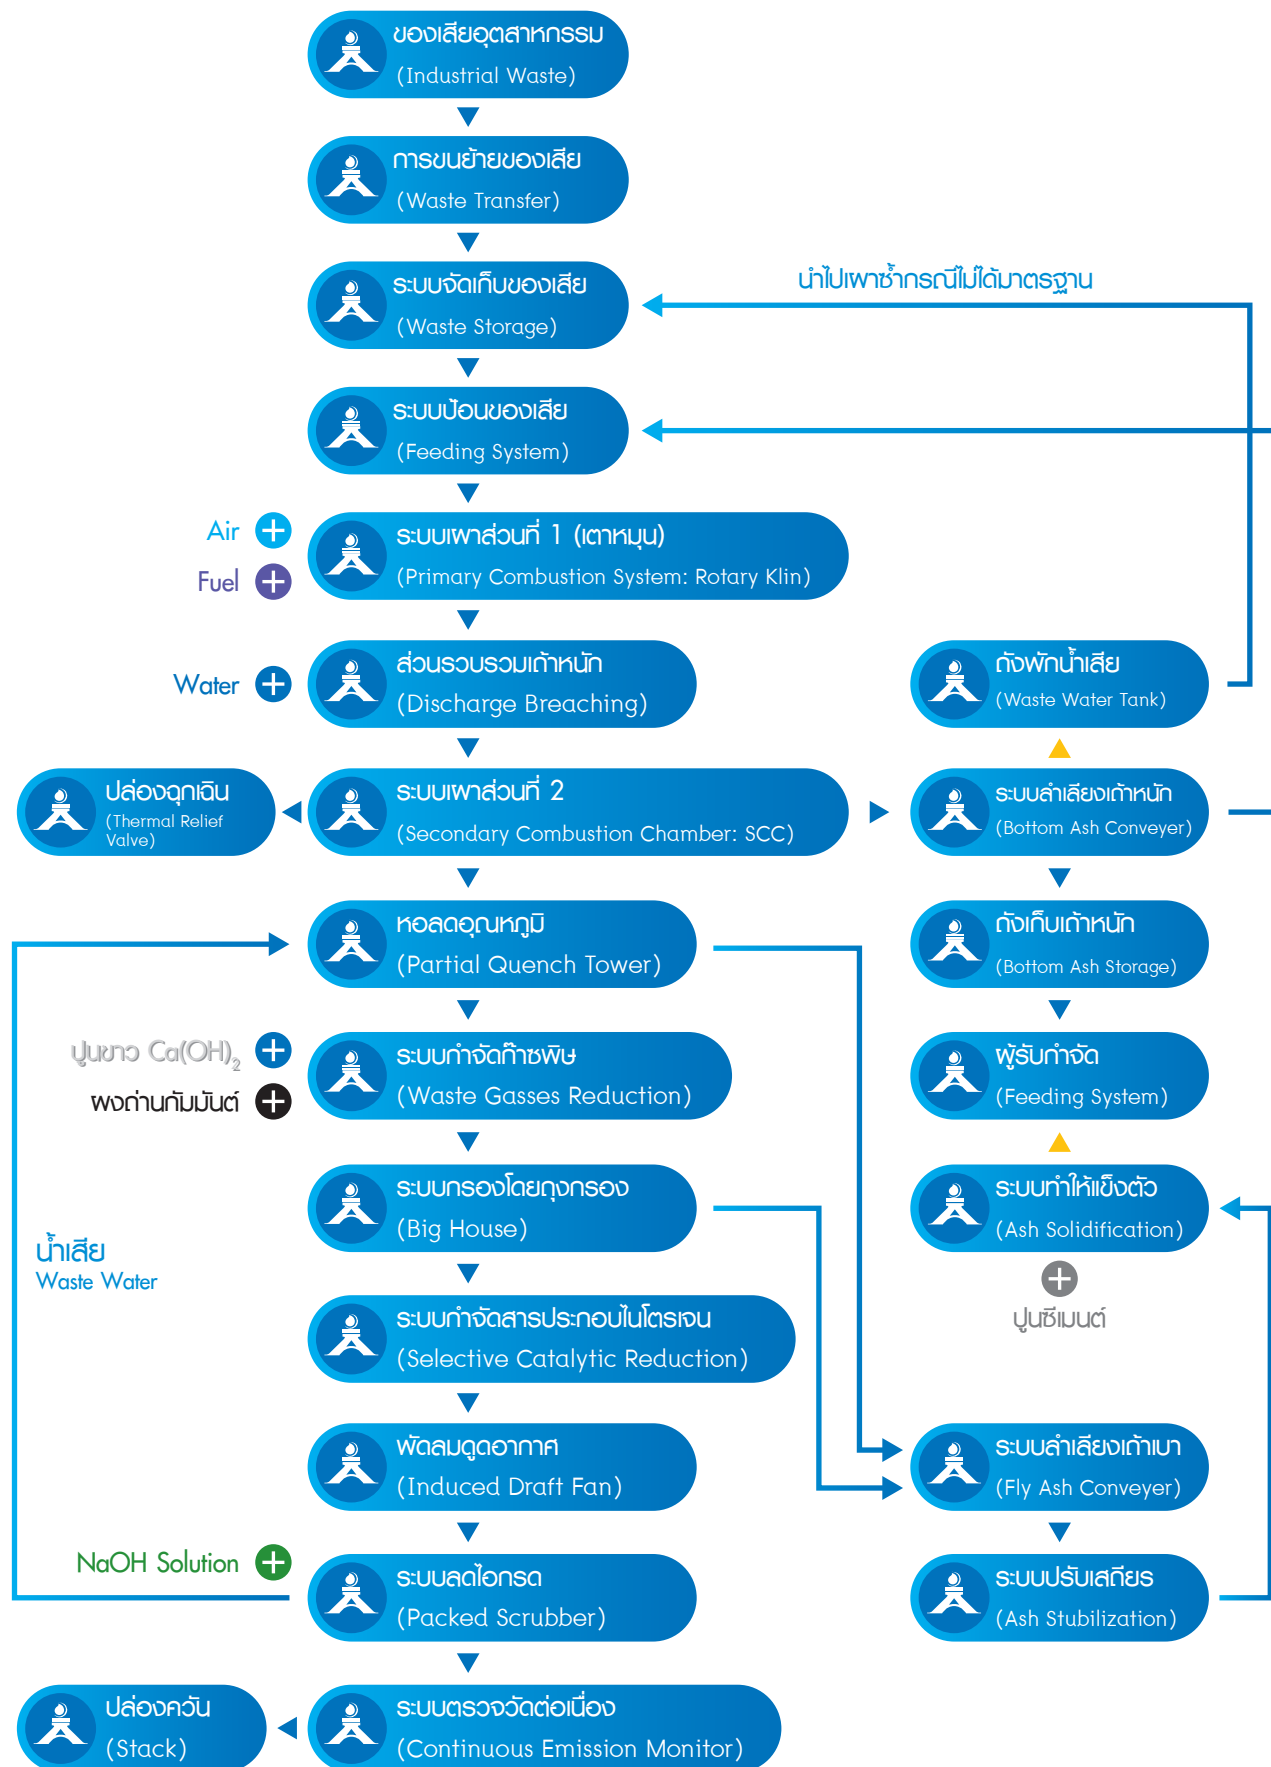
ของเสียอุตสาหกรรม
(Industrial Waste)

การขนย้ายของเสีย
(Waste Transfer)

ระบบจัดเก็บของเสีย
(Waste Storage)

นำไปเผาซ้ำกรณีไม่ได้มาตรฐาน

ระบบป้อนของเสีย
(Feeding System)

Air
Fuel

ระบบเผาส่วนที่ 1 (เตาหมุน)
(Primary Combustion System: Rotary Klin)

Water

ส่วนรวบรวมเถ้าหนัก
(Discharge Breaching)

ถังพักน้ำเสีย
(Waste Water Tank)

ปล่องฉุกเฉิน
(Thermal Relief Valve)

ระบบเผาส่วนที่ 2
(Secondary Combustion Chamber: SCC)

ระบบลำเลียงเถ้าหนัก
(Bottom Ash Conveyer)

หอลดอุณหภูมิ
(Partial Quench Tower)

ถังเก็บเถ้าหนัก
(Bottom Ash Storage)

ปูนขาว $Ca(OH)_2$
ผงถ่านกัมมันต์

ระบบกำจัดก๊าซพิษ
(Waste Gasses Reduction)

ผู้รับกำจัด
(Feeding System)

ระบบกรองโดยถุงกรอง
(Big House)

ระบบทำให้แข็งตัว
(Ash Solidification)

น้ำเสีย
Waste Water

ปูนซีเมนต์

ระบบกำจัดสารประกอบไนโตรเจน
(Selective Catalytic Reduction)

พัดลมดูดอากาศ
(Induced Draft Fan)

ระบบลำเลียงเถ้าเบา
(Fly Ash Conveyer)

NaOH Solution

ระบบลดไอกรด
(Packed Scrubber)

ระบบปรับเสถียร
(Ash Stubilization)

ปล่องควัน
(Stack)

ระบบตรวจวัดต่อเนื่อง
(Continuous Emission Monitor)